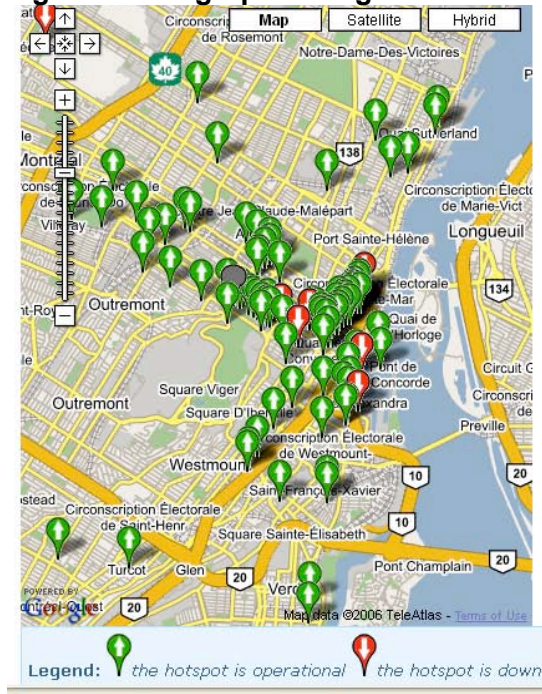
Map Satellite Hybrid

Circonscription de Rosemont

Notre-Dame-Des-Victoires

40

Quai Sutherland

138

Montréal

Circonscription Électorale de Marie-Vict

Longueuil

Jean-Claude-Malépart

Port Sainte-Hélène

Circonscription Électorale

134

Outremont

Quai de l'Horloge

Pont de la Concorde

Circuit G

Square Viger

Outremont

Square D'Iberville

Alexandra

Preville

Circonscription Électorale de Westmount-

Westmount

10

20

Saint-François-Xavier

Circonscription Électorale de Saint-Henri

10

Square Sainte-Élisabeth

Turcot

Glen

20

Pont Champlain

20

20

Verdun

POWERED BY Google

Map data ©2006 TeleAtlas - Terms of Use

Legend: the hotspot is operational the hotspot is down